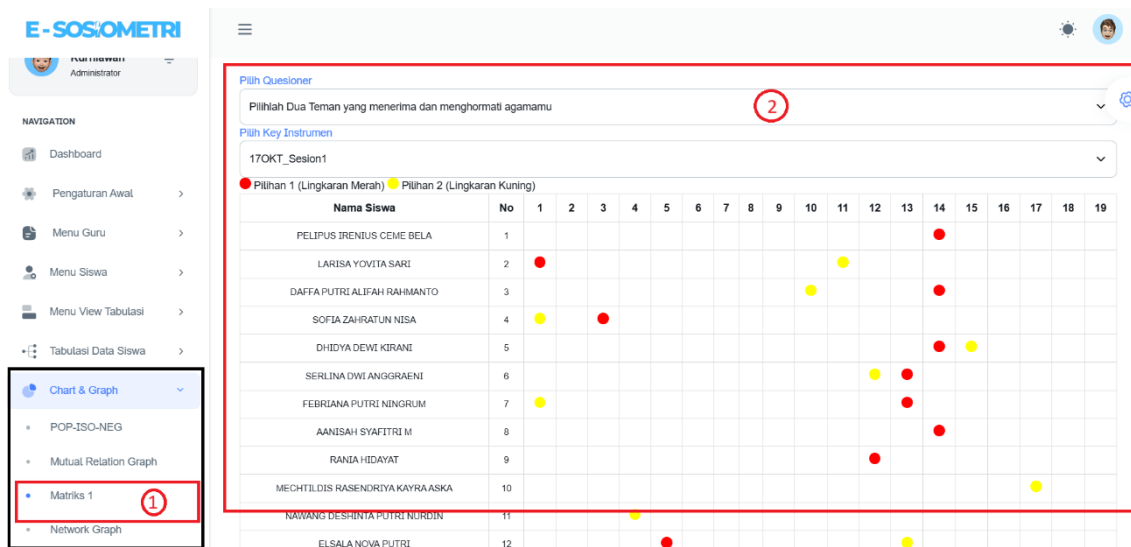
E-SOSIOMETRI

Kurniawan
Administrator

NAVIGATION

Dashboard

Pengaturan Awal

Menu Guru

Menu Siswa

Menu View Tabulasi

Tabulasi Data Siswa

Chart & Graph

POP-ISO-NEG

Mutual Relation Graph

Matriks 1

1

Network Graph

Pilih Quesioner

Pilihlah Dua Teman yang menerima dan menghormati agamamu

2

Pilih Key Instrumen

17OKT_Sesion1

Pilihan 1 (Lingkaran Merah) Pilihan 2 (Lingkaran Kuning)

| Nama Siswa | No | 1 | 2 | 3 | 4 | 5 | 6 | 7 | 8 | 9 | 10 | 11 | 12 | 13 | 14 | 15 | 16 | 17 | 18 | 19 |
|---|---|---|---|---|---|---|---|---|---|---|---|---|---|---|---|---|---|---|---|---|
| PELIPUS IRENIUS CEME BELA | 1 | | | | | | | | | | | | | | | | | | | |
| LARISA YOVITA SARI | 2 | | | | | | | | | | | | | | | | | | | |
| DAFFA PUTRI ALIFAH RAHMANTO | 3 | | | | | | | | | | | | | | | | | | | |
| SOFIA ZAHRATUN NISA | 4 | | | | | | | | | | | | | | | | | | | |
| DHIDYA DEWI KIRANI | 5 | | | | | | | | | | | | | | | | | | | |
| SERLINA DWI ANGGRAENI | 6 | | | | | | | | | | | | | | | | | | | |
| FEBRIANA PUTRI NINGRUM | 7 | | | | | | | | | | | | | | | | | | | |
| AANISAH SYAFITRI M | 8 | | | | | | | | | | | | | | | | | | | |
| RANIA HIDAYAT | 9 | | | | | | | | | | | | | | | | | | | |
| MECHTILDIS RASENDRIYA KAYRA ASKA | 10 | | | | | | | | | | | | | | | | | | | |
| NAWANG DESHINTA PUTRI NURDIN | 11 | | | | | | | | | | | | | | | | | | | |
| ELSALA NOVA PUTRI | 12 | | | | | | | | | | | | | | | | | | | |